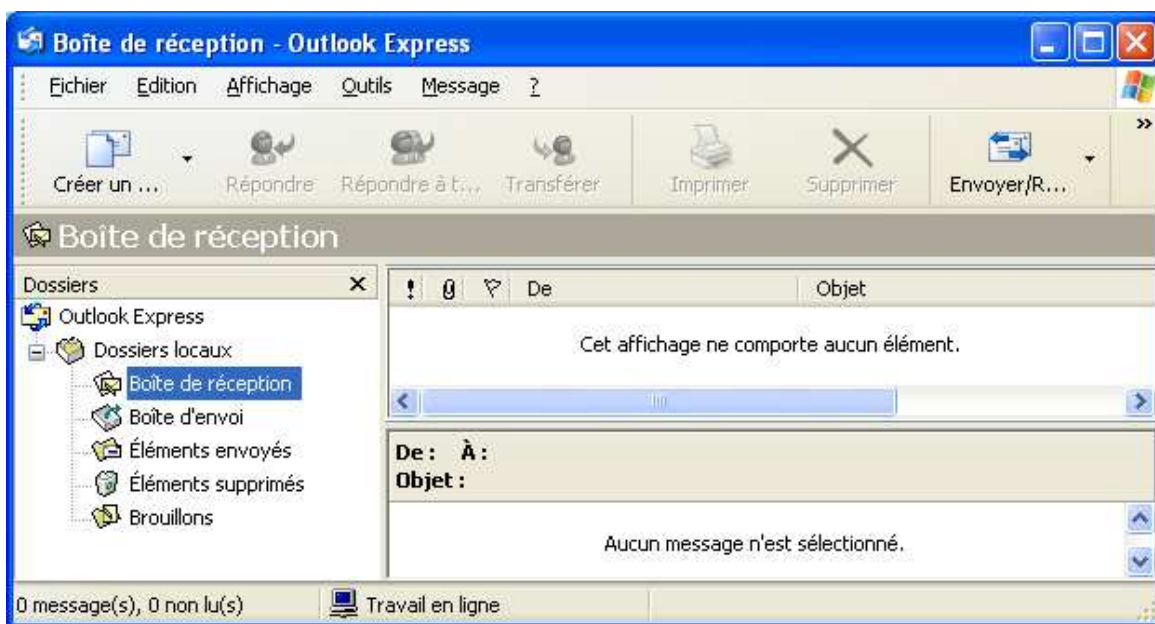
Boîte de réception - Outlook Express

Fichier Edition Affichage Outils Message ?

Créer un ... Répondre Répondre à t... Transférer Imprimer Supprimer Envoyer/R...

Boîte de réception

Dossiers ×

Outlook Express
Dossiers locaux
Boîte de réception
Boîte d'envoi
Éléments envoyés
Éléments supprimés
Brouillons

! De Objet

Cet affichage ne comporte aucun élément.

De : À :
Objet :

Aucun message n'est sélectionné.

0 message(s), 0 non lu(s) Travail en ligne